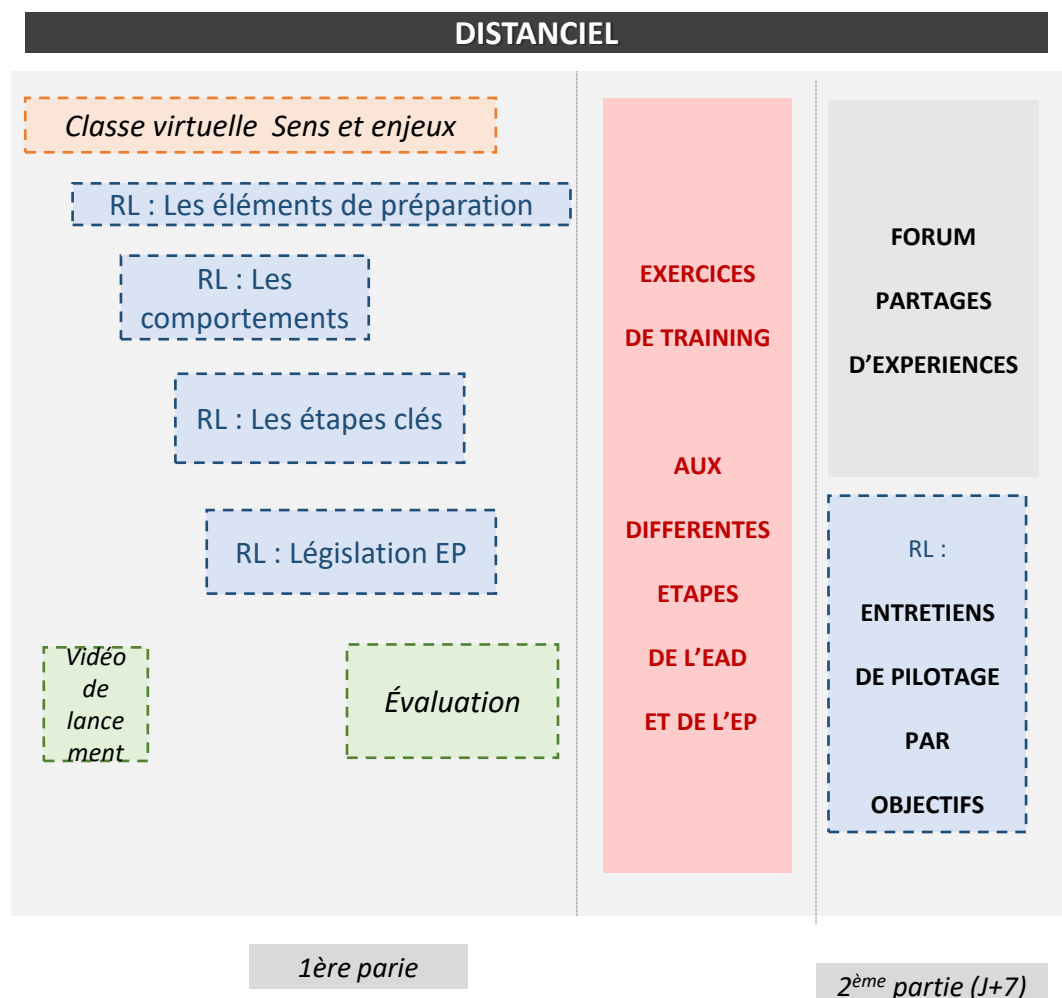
DISTANCIEL

Classe virtuelle Sens et enjeux

RL : Les éléments de préparation

RL : Les comportements

RL : Les étapes clés

RL : Législation EP

Vidéo de lancement

Évaluation

EXERCICES DE TRAINING

AUX DIFFERENTES ETAPES DE L'EAD ET DE L'EP

FORUM PARTAGES D'EXPERIENCES

RL :

ENTRETIENS DE PILOTAGE PAR OBJECTIFS

1ère parie

2$^{ème}$ partie (J+7)